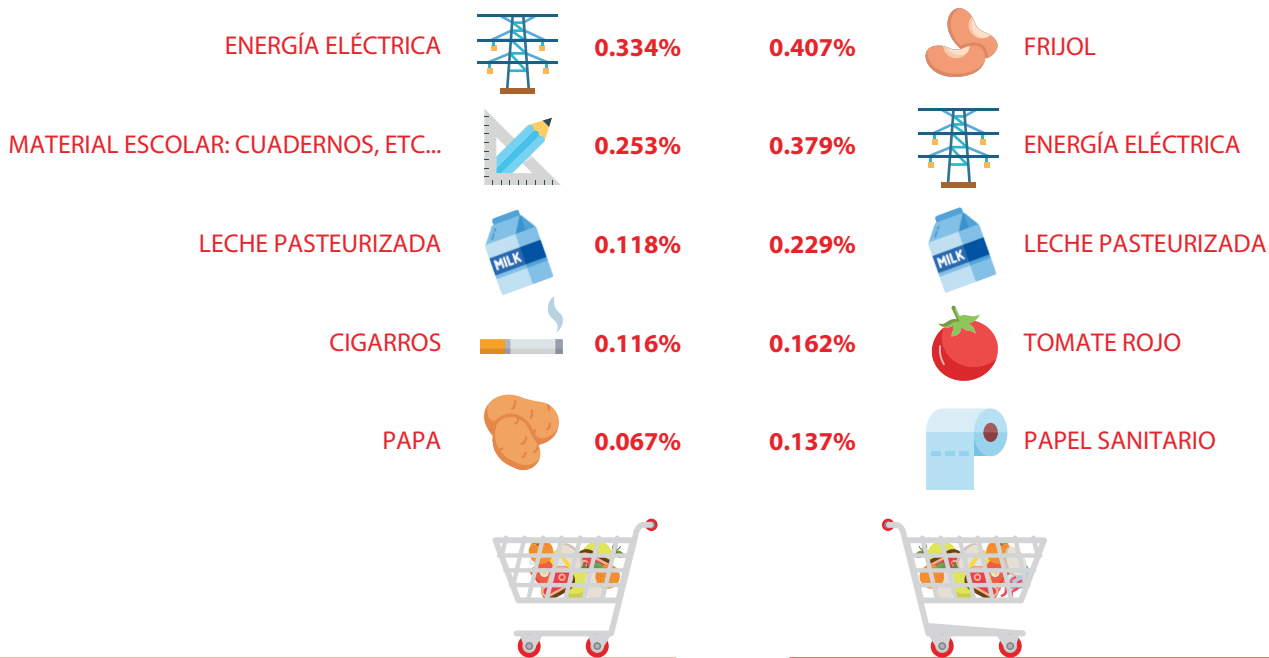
ENERGÍA ELÉCTRICA 0.334%
MATERIAL ESCOLAR: CUADERNOS, ETC... 0.253%
LECHE PASTEURIZADA MILK 0.118%
CIGARROS 0.116%
PAPA 0.067%

0.407% FRIJOL
0.379% ENERGÍA ELÉCTRICA
0.229% MILK LECHE PASTEURIZADA
0.162% TOMATE ROJO
0.137% PAPEL SANITARIO